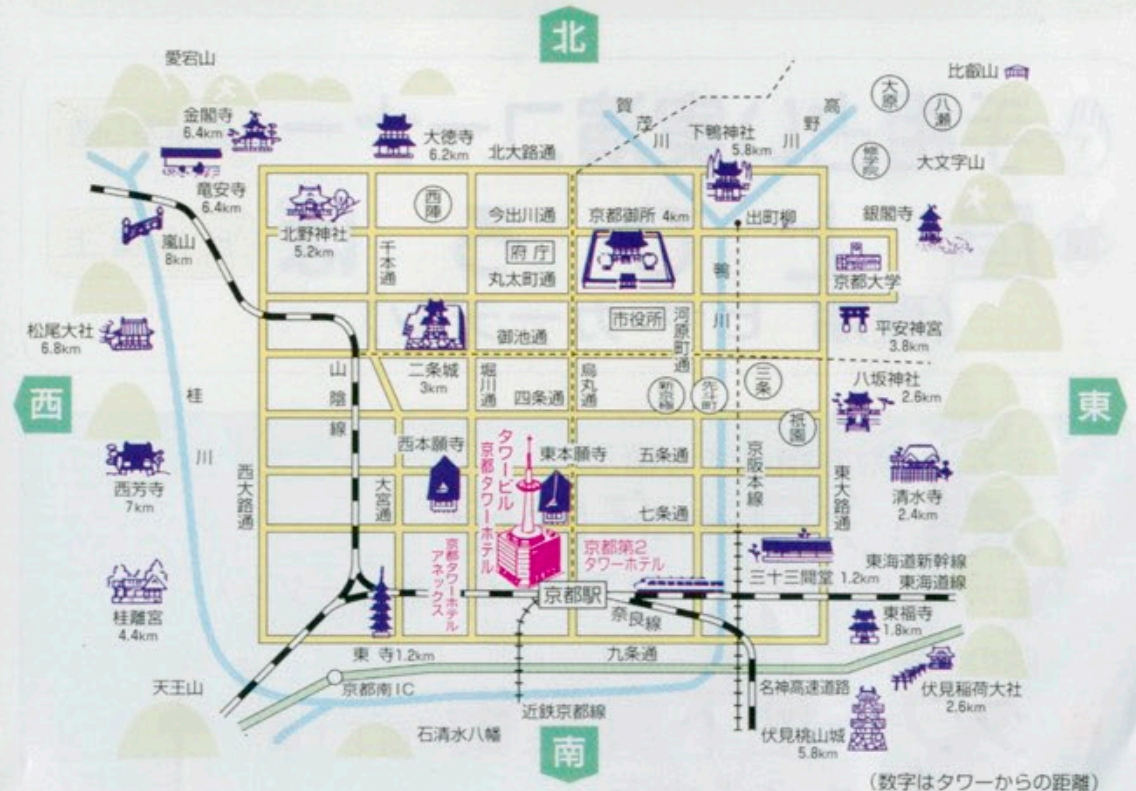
北

愛宕山

比叡山

金閣寺
6.4km

大徳寺
6.2km

賀茂川

下鴨神社
5.8km

高野川

大原

八瀬

修学院

大文字山

北大路通

竜安寺
6.4km

西陣

今出川通

京都御所 4km

出町柳

銀閣寺

北野神社
5.2km

嵐山
8km

千本通

府庁

丸太町通

鴨川

京都大学

松尾大社
6.8km

市役所

河原町通

平安神宮
3.8km

御池通

山陰線

二条城
3km

堀川通

烏丸通

新京極

先斗町

三条

八坂神社
2.6km

西

桂川

四条通

祇園

東

西本願寺

タワービル
京都タワーホテル

東本願寺

五条通

京阪本線

西芳寺
7km

西大路通

大宮通

七条通

東大路通

清水寺
2.4km

京都第2
タワーホテル

京都タワーホテル
アネックス

東海道新幹線
東海道線

三十三間堂 1.2km

桂離宮
4.4km

京都駅

奈良線

東福寺
1.8km

東寺 1.2km

九条通

天王山

京都南IC

名神高速道路

伏見稲荷大社
2.6km

近鉄京都線

石清水八幡

南

伏見桃山城
5.8km

（数字はタワーからの距離）